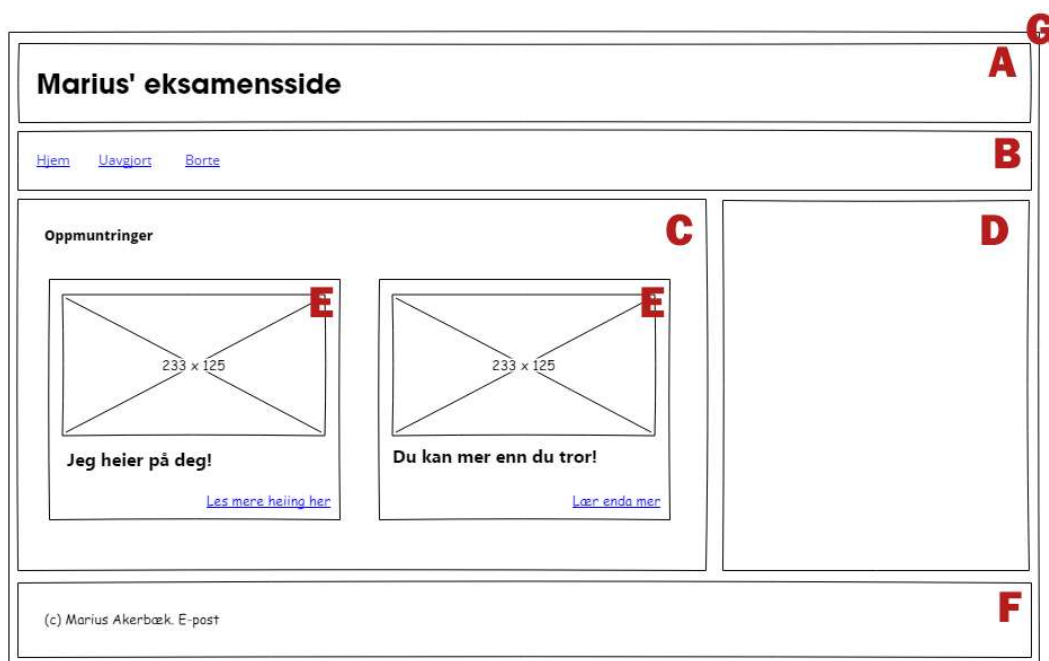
G

Marius' eksamensside

A

Hjem Uavgjort Borte

B

Oppmuntringer

C

D

E

233 x 125

Jeg heier på deg!

Les mere heiing her

E

233 x 125

Du kan mer enn du tror!

Lær enda mer

(c) Marius Akerbæk. E-post

F